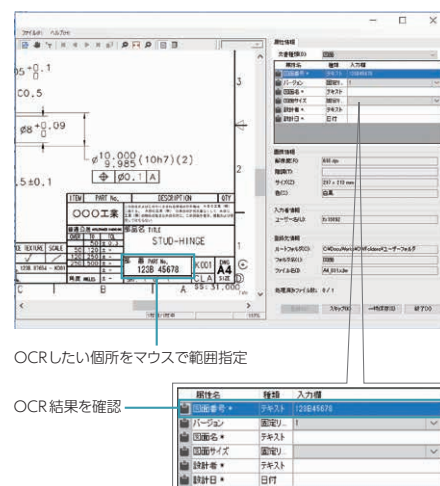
ファイル(F) ヘルプ(H)

$5^{+0}_{-0}.1$

C0.5

$\phi 8^{+0}_{0}.09$

$\phi 10^{.000}_{9.955}$ (10h7)(2)

$\phi 0.1$ A

.5±0.1

ITEM PART No. DESCRIPTION QTY

OOO工業

STUD-HINGE

PART No.
123B 45678

K001 A4

S5:31.000

A

3

2

1

C

B

属性情報

属性名 | 種類 | 入力欄
図面番号 * | テキスト | 123B45678
バージョン | 固定 |
図面名 * | テキスト |
図面サイズ | 固定 |
設計者 * | テキスト |
設計日 * | 日付 |

画像情報

解像度(R) 300 dpi

サイズ(Z) 297 x 210 mm

色(C)

入力者情報

ユーザー名(U)

登録先情報

ルートフォルダ(O)

フォルダ名(F)

ファイル名(I)

処理済みファイル数 : 6 / 1

スキップ(K)

一括送信(S)

終了(X)

OCRしたい個所をマウスで範囲指定

OCR結果を確認

| 属性名 | 種類 | 入力欄 |
|---|---|---|
| 図面番号 * | テキスト | 123B45678 |
| バージョン | 固定リ... | 1 |
| 図面名 * | テキスト | |
| 図面サイズ | 固定リ... | |
| 設計者 * | テキスト | |
| 設計日 * | 日付 | |